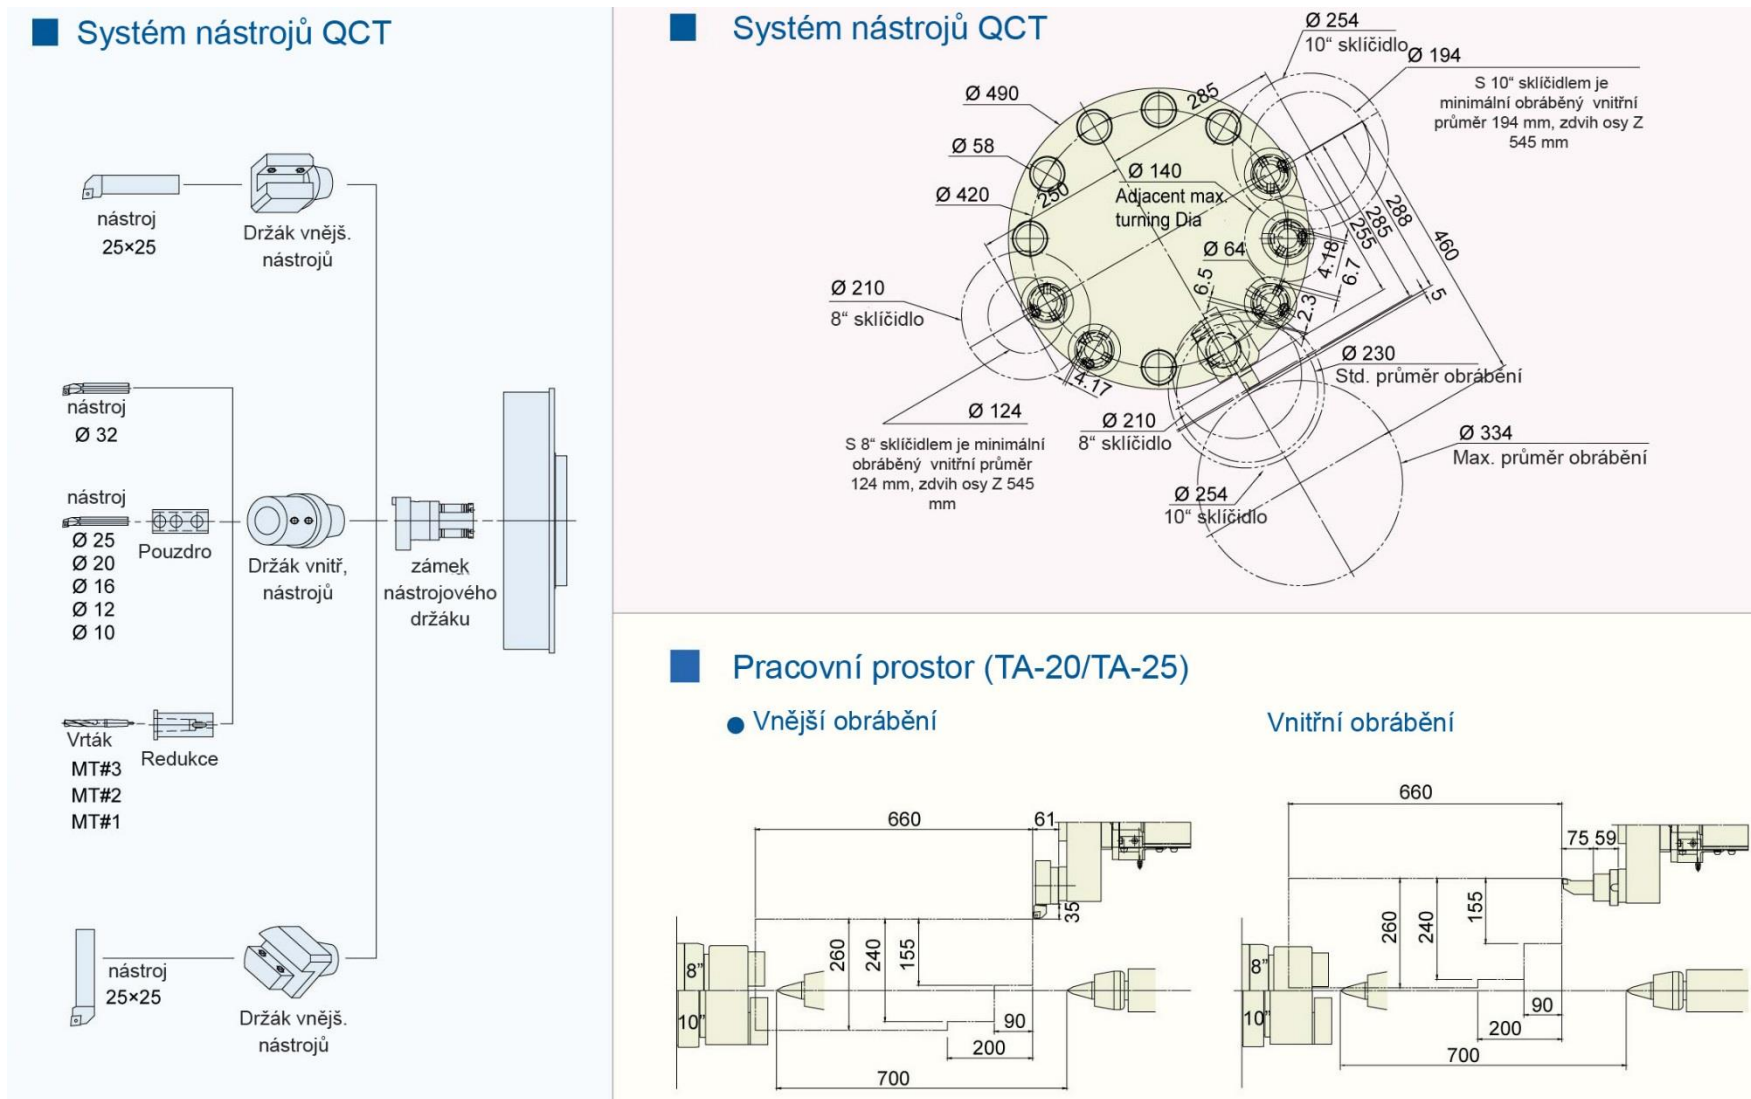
Systém nástrojů QCT

nástroj 25×25

Držák vnějš. nástrojů

nástroj Ø 32

nástroj Ø 25 Ø 20 Ø 16 Ø 12 Ø 10

Pouzdro

Držák vnitř, nástrojů

zámek nástrojového držáku

Vrták MT#3 MT#2 MT#1

Redukce

nástroj 25×25

Držák vnějš. nástrojů

Systém nástrojů QCT

Ø 254
10“ sklíčidlo
Ø 194
S 10“ sklíčidlem je minimální obráběný vnitřní průměr 194 mm, zdvih osy Z 545 mm

Ø 490
285
Ø 58
Ø 140
Adjacent max turning Dia
250
Ø 420
Ø 64
288
285
255
460
4.18
6.7
6.5
5
2.3
Ø 210
8“ sklíčidlo
Ø 230
Std. průměr obrábění
4.17
Ø 124
S 8“ sklíčidlem je minimální obráběný vnitřní průměr 124 mm, zdvih osy Z 545 mm
Ø 210
8“ sklíčidlo
Ø 334
Max. průměr obrábění
Ø 254
10“ sklíčidlo

Pracovní prostor (TA-20/TA-25)

Vnější obrábění

660
61
35
8"
10"
260
240
155
90
200
700

Vnitřní obrábění

660
75 59
8"
10"
260
240
155
90
200
700